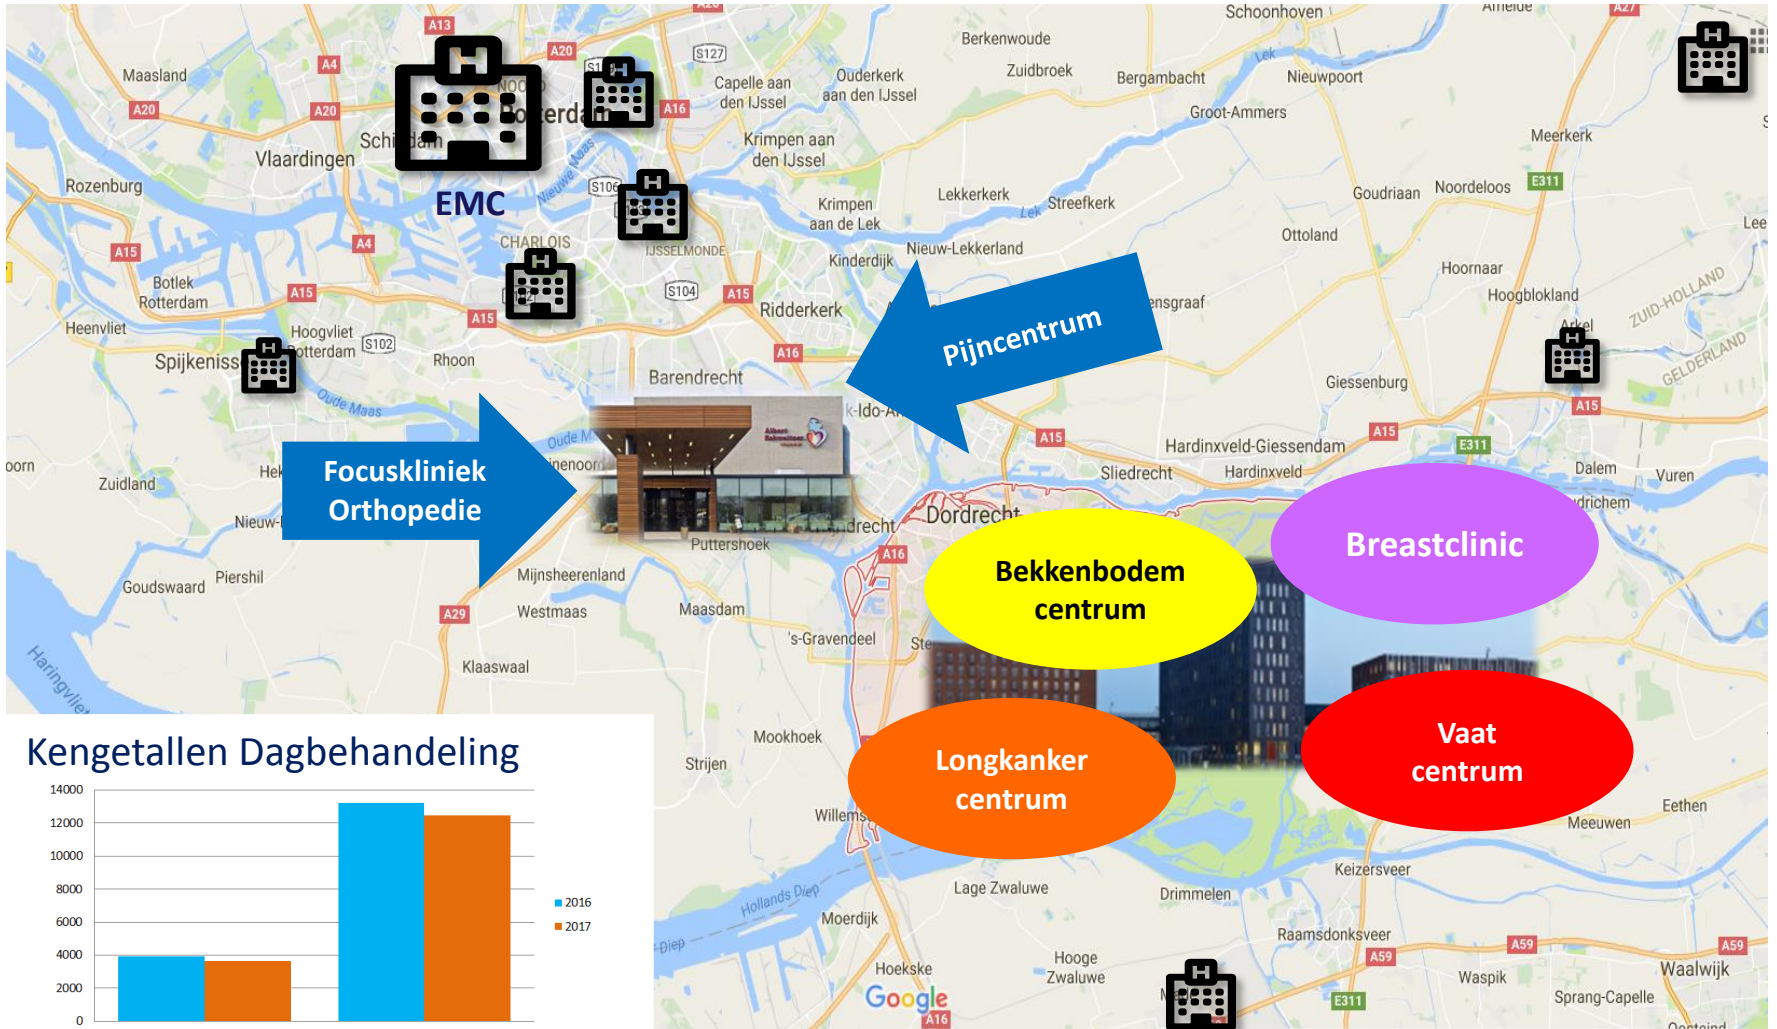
EMC

Pijncentrum

Focuskliniek Orthopedie

Bekkenbodem centrum

Breastclinic

Longkanker centrum

Vaat centrum

Kengetallen Dagbehandeling

14000
12000
10000
8000
6000
4000
2000
0

2016
2017

Schoonhoven
Maasland
Berkenwoude
Zuidbroek
Bergambacht
Nieuwpoort
Capelle aan den IJssel
Ouderkerk aan den IJssel
Groot-Ammers
Meerkerk
Vlaardingen
Krimpen aan den IJssel
Rozenburg
Lekkerkerk
Streefkerk
Goudriaan
Noordeloos
Krimpen aan de Lek
Nieuw-Lekkerland
Ottoland
Kinderdijk
Hoornaar
Botlek Rotterdam
Hoogblokland
Ridderkerk
Heenvliet
Hoogvliet
Rhoon
Spijkenisse
Barendrecht
Giessenburg
Hardinxveld-Giessendam
Sliedrecht
Hardinxveld
Dalem
Vuren
Zuidland
Dordrecht
Puttershoek
Goudswaard
Piershil
Mijnsheerenland
Westmaas
Maasdam
's-Gravendeel
Klaaswaal
Mookhoek
Strijen
Eethen
Meeuwen
Keizersveer
Lage Zwaluwe
Drimmelen
Moerdijk
Raamsdonksveer
Hooge Zwaluwe
Hoekske
Waspik
Waalwijk
Sprang-Capelle
ZUID-HOLLAND
GELDERLAND
Google